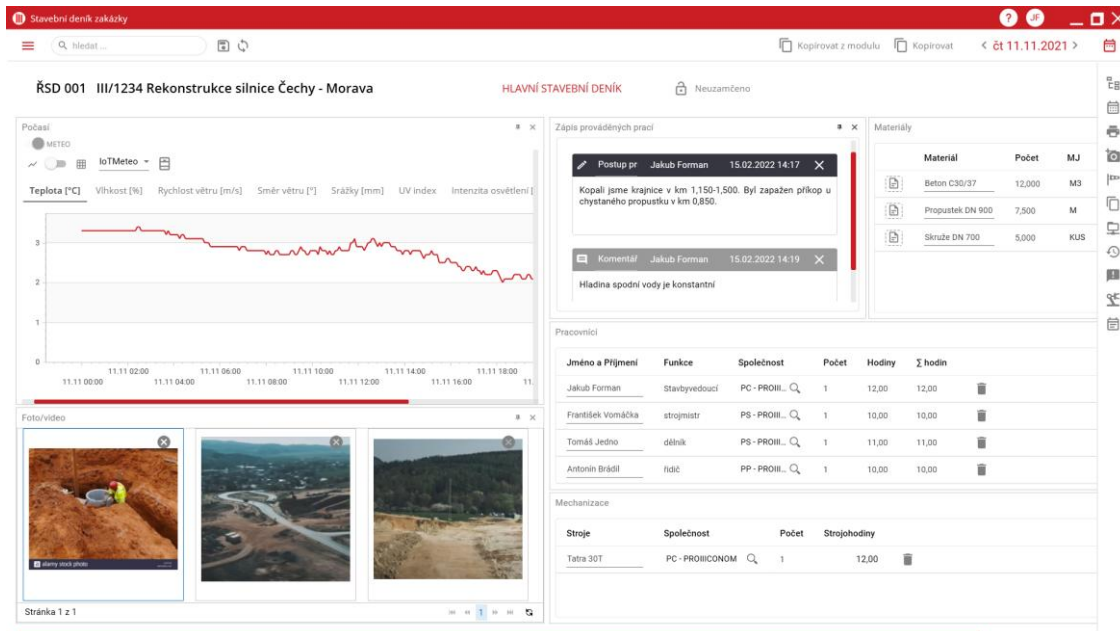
Stavební deník zakázky

JF

hledat...

Kopírovat z modulu   Kopírovat   < čt 11.11.2021 >

ŘSD 001 III/1234 Rekonstrukce silnice Čechy - Morava

HLAVNÍ STAVEBNÍ DENÍK

Neuzamčeno

Počasí

METEO

IoTMeteo

Teplota [°C]   Vlhkost [%]   Rychlost větru [m/s]   Směr větru [°]   Srážky [mm]   UV index   Intenzita osvětlení [

3
2
1
0

11.11 00:00   11.11 02:00   11.11 04:00   11.11 06:00   11.11 08:00   11.11 10:00   11.11 12:00   11.11 14:00   11.11 16:00   11.11 18:00   11.

Zápis prováděných prací

Postup pr   Jakub Forman   15.02.2022 14:17

Kopali jsme krajnice v km 1,150-1,500. Byl zapažen příkop u chystaného propustku v km 0,850.

Komentář   Jakub Forman   15.02.2022 14:19

Hladina spodní vody je konstantní

Materiály

| Materiál | Počet | MJ |
|---|---|---|
| Beton C30/37 | 12,000 | M3 |
| Propustek DN 900 | 7,500 | M |
| Skruže DN 700 | 5,000 | KUS |

Pracovníci

| Jméno a Příjmení | Funkce | Společnost | Počet | Hodiny | ∑ hodin |
|---|---|---|---|---|---|
| Jakub Forman | Stavbyvedoucí | PC - PROIII... | 1 | 12,00 | 12,00 |
| František Vomáčka | strojmistr | PS - PROIII... | 1 | 10,00 | 10,00 |
| Tomáš Jedno | dělník | PS - PROIII... | 1 | 11,00 | 11,00 |
| Antonín Brádil | řidič | PP - PROIII... | 1 | 10,00 | 10,00 |

Foto/video

alamy stock photo

Stránka 1 z 1

1

Mechanizace

| Stroje | Společnost | Počet | Strojohodiny |
|---|---|---|---|
| Tatra 30T | PC - PROIIICONOM | 1 | 12,00 |